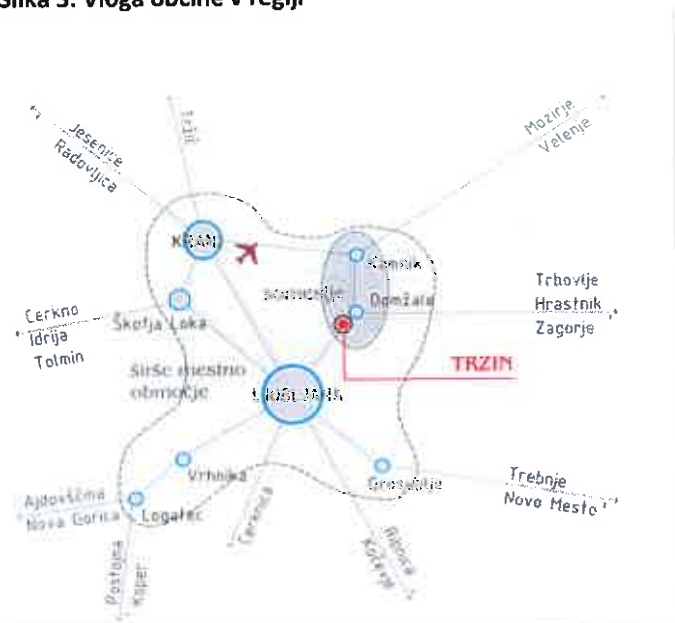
Slika 5: Vloga občine v regiji

Jesenice
Radovljica

Tržič

Mozirje
Velenje

KRANJ

Kamnik

Trbovlje
Hrastnik
Zagorje

Cerkno
Idrija
Tolmin

Škofja Loka

Domžale

TRZIN

Širše mestno območje

LJUBLJANA

Vrhnika

Grosuplje

Trebnje
Novo Mesto

Ajdovščina
Nova Gorica

Logatec

Cerknica

Ribnica
Kočevje

Postojna
Koper